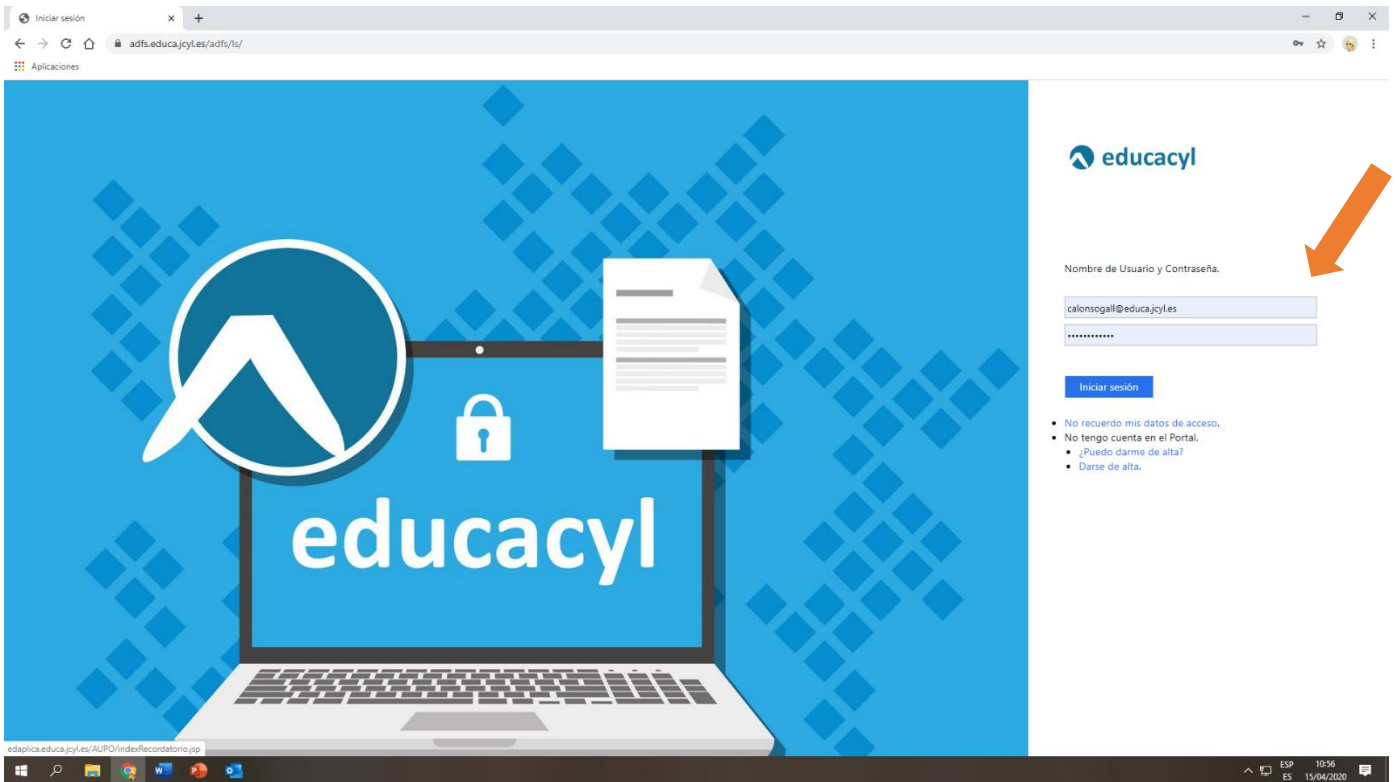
Iniciar sesión
adfs.educa.jcyl.es/adfs/ls/
Aplicaciones

educacyl

educacyl

Nombre de Usuario y Contraseña.

calonsogall@educa.jcyl.es
••••••••••••

Iniciar sesión

- No recuerdo mis datos de acceso.
- No tengo cuenta en el Portal.
  - ¿Puedo darme de alta?
  - Darse de alta.

edaplica.educa.jcyl.es/AUPO/indexRecordatorio.jsp

ESP
ES
10:56
15/04/2020